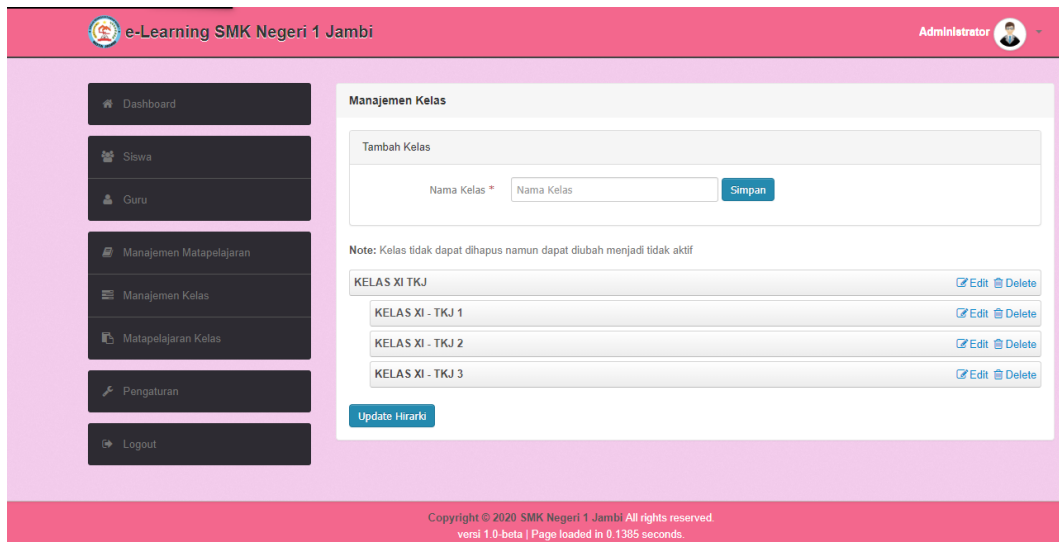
e-Learning SMK Negeri 1 Jambi

Administrator

Dashboard

Siswa

Guru

Manajemen Matapelajaran

Manajemen Kelas

Matapelajaran Kelas

Pengaturan

Logout

Manajemen Kelas

Tambah Kelas

Nama Kelas * Nama Kelas Simpan

Note: Kelas tidak dapat dihapus namun dapat diubah menjadi tidak aktif

KELAS XI TKJ Edit Delete

KELAS XI - TKJ 1 Edit Delete

KELAS XI - TKJ 2 Edit Delete

KELAS XI - TKJ 3 Edit Delete

Update Hirarki

Copyright © 2020 SMK Negeri 1 Jambi All rights reserved.
versi 1.0-beta | Page loaded in 0.1385 seconds.